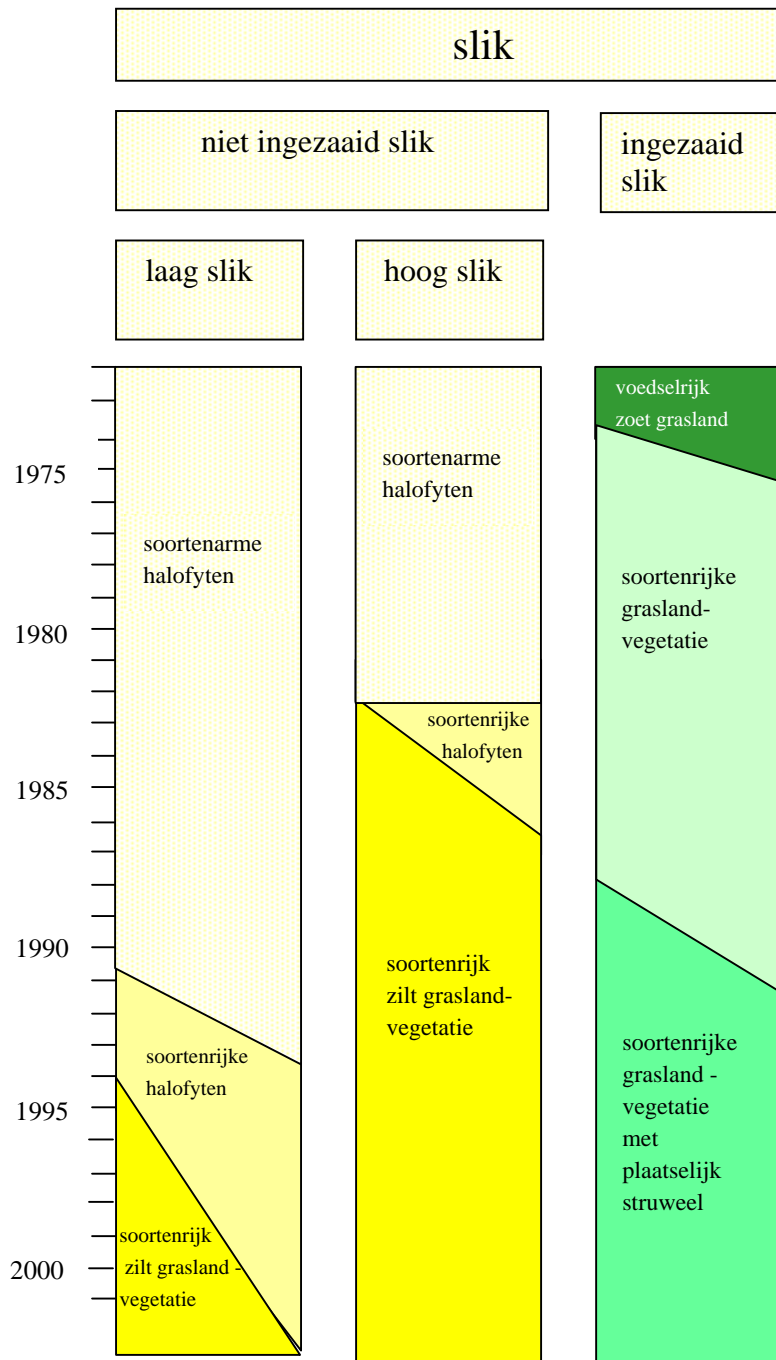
slik

niet ingezaaid slik

ingezaaid slik

laag slik

hoog slik

1975

1980

1985

1990

1995

2000

soortenarme halofyten

soortenrijke halofyten

soortenrijk zilt grasland - vegetatie

soortenarme halofyten

soortenrijke halofyten

soortenrijk zilt grasland-vegetatie

voedselrijk zoet grasland

soortenrijke grasland-vegetatie

soortenrijke grasland - vegetatie met plaatselijk struweel